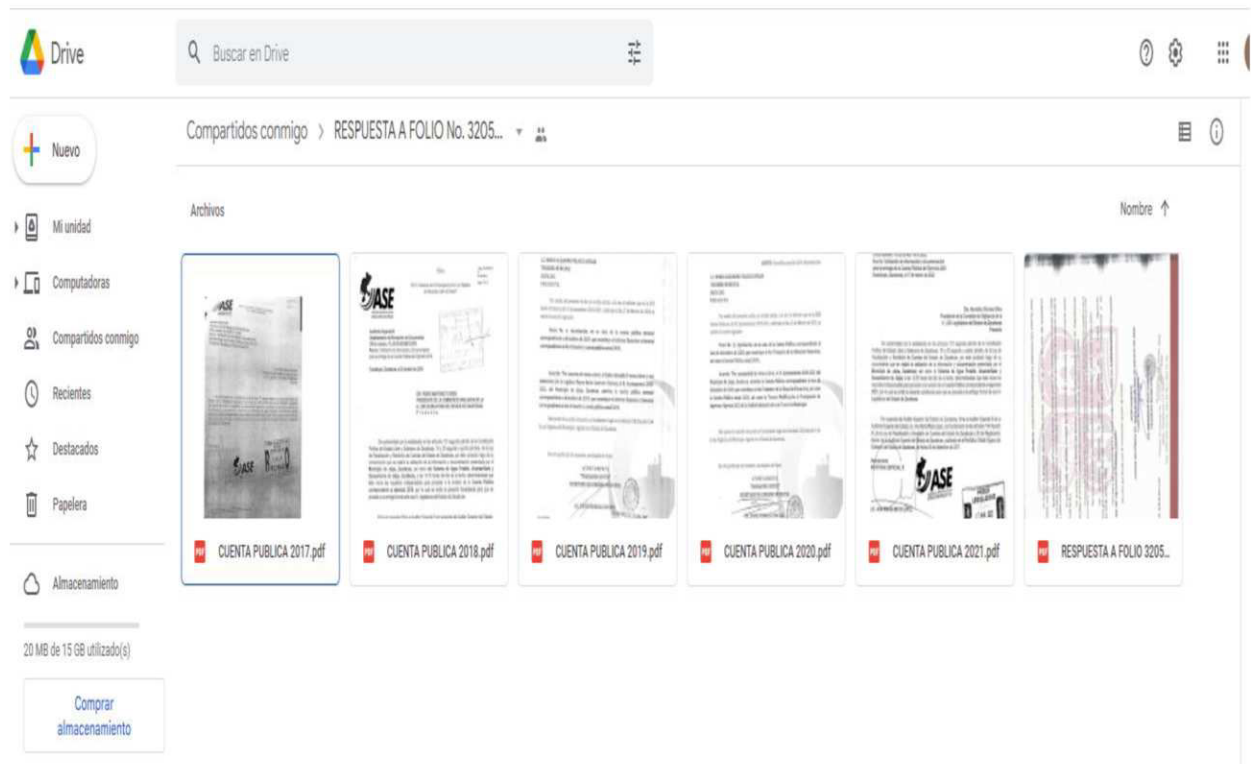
Drive

Buscar en Drive

Nuevo

Mi unidad

Computadoras

Compartidos conmigo

Recientes

Destacados

Papelera

Almacenamiento

20 MB de 15 GB utilizado(s)

Comprar almacenamiento

Compartidos conmigo > RESPUESTA A FOLIO No. 3205...

Archivos

Nombre ↑

ASE

ASE

ASE

CUENTA PUBLICA 2017.pdf

CUENTA PUBLICA 2018.pdf

CUENTA PUBLICA 2019.pdf

CUENTA PUBLICA 2020.pdf

CUENTA PUBLICA 2021.pdf

RESPUESTA A FOLIO 3205...